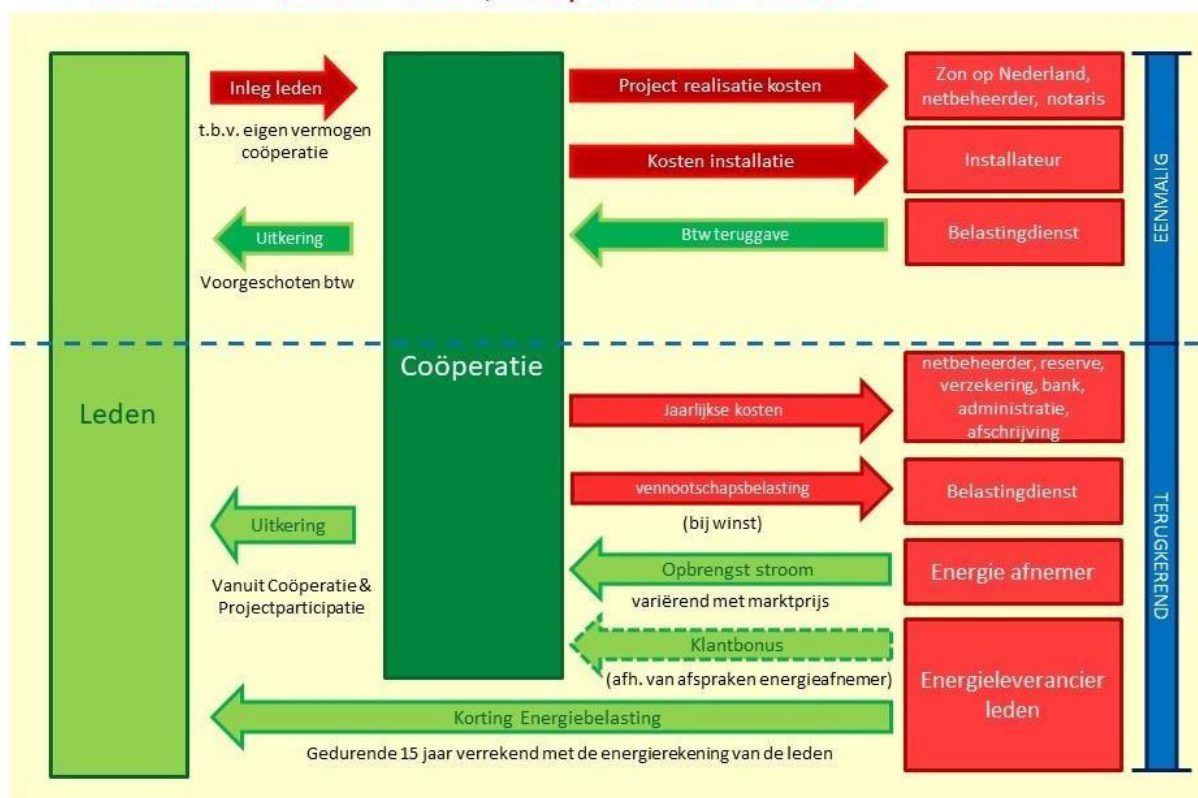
Leden

Inleg leden
t.b.v. eigen vermogen coöperatie

Uitkering
Voorgeschoten btw

Uitkering
Vanuit Coöperatie & Projectparticipatie

Coöperatie

Project realisatie kosten
Kosten installatie
Btw teruggave

Jaarlijkse kosten
vennootschapsbelasting
(bij winst)
Opbrengst stroom
variërend met marktprijs
Klantbonus
(afh. van afspraken energieafnemer)

Korting Energiebelasting
Gedurende 15 jaar verrekend met de energierekening van de leden

Zon op Nederland, netbeheerder, notaris
Installateur
Belastingdienst

netbeheerder, reserve, verzekering, bank, administratie, afschrijving
Belastingdienst
Energie afnemer
Energieleverancier leden

EENMALIG
TERUGKEREND